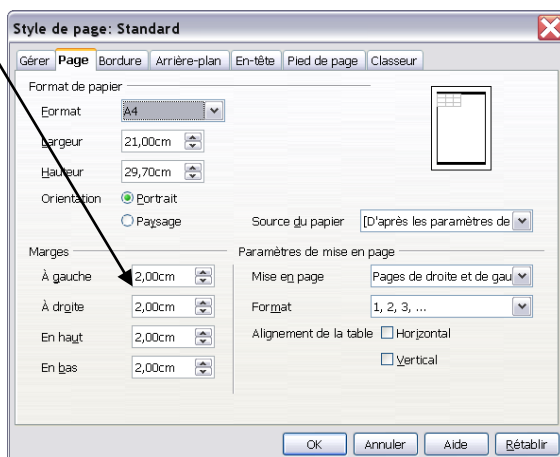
Style de page: Standard

Gérer | Page | Bordure | Arrière-plan | En-tête | Pied de page | Classeur

Format de papier

Format A4

Largeur 21,00cm

Hauteur 29,70cm

Orientation Portrait

Paysage

Source du papier [D'après les paramètres de

Marges

À gauche 2,00cm

À droite 2,00cm

En haut 2,00cm

En bas 2,00cm

Paramètres de mise en page

Mise en page Pages de droite et de gau

Format 1, 2, 3, ...

Alignement de la table Horizontal

Vertical

OK Annuler Aide Rétablir